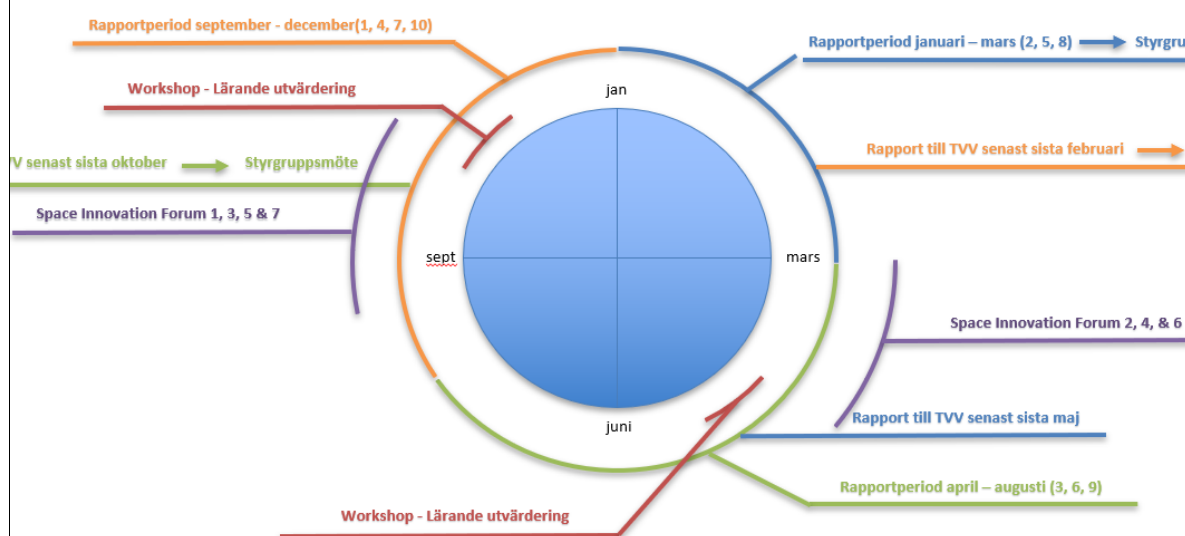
Rapportperiod september - december(1, 4, 7, 10)

Rapportperiod januari – mars (2, 5, 8) Styrgru

Workshop - Lärande utvärdering

jan

V senast sista oktober Styrgruppsmöte

Rapport till TVV senast sista februari

Space Innovation Forum 1, 3, 5 & 7

sept

mars

Space Innovation Forum 2, 4, & 6

Rapport till TVV senast sista maj

juni

Rapportperiod april – augusti (3, 6, 9)

Workshop - Lärande utvärdering